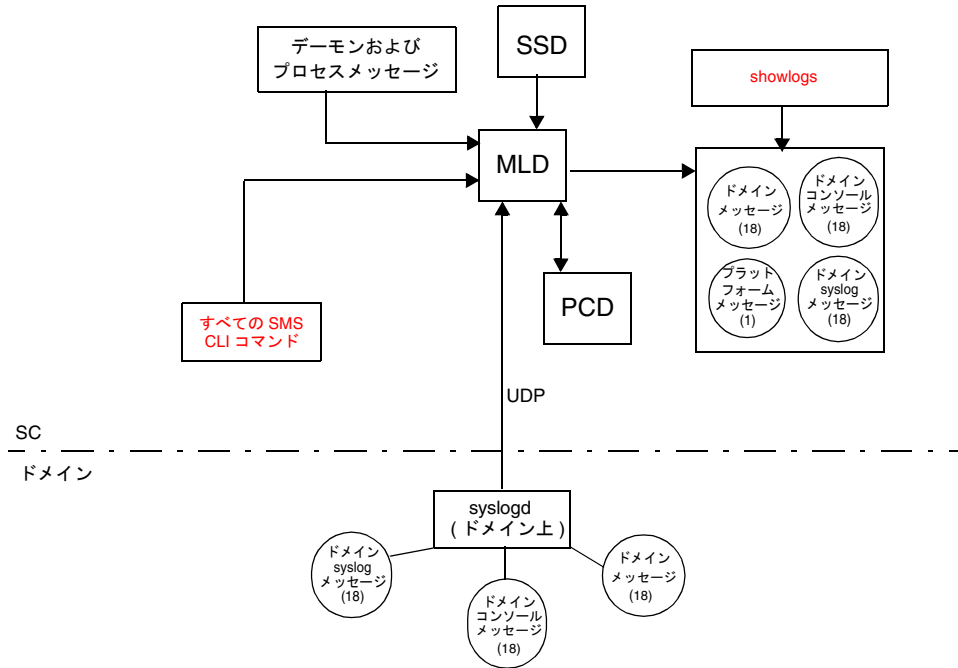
デーモンおよびプロセスメッセージ

SSD

showlogs

MLD

ドメインメッセージ (18)

ドメインコンソールメッセージ (18)

プラットフォームメッセージ (1)

ドメイン syslog メッセージ (18)

PCD

すべての SMS CLI コマンド

UDP

SC

ドメイン

syslogd (ドメイン上)

ドメイン syslog メッセージ (18)

ドメインコンソールメッセージ (18)

ドメインメッセージ (18)